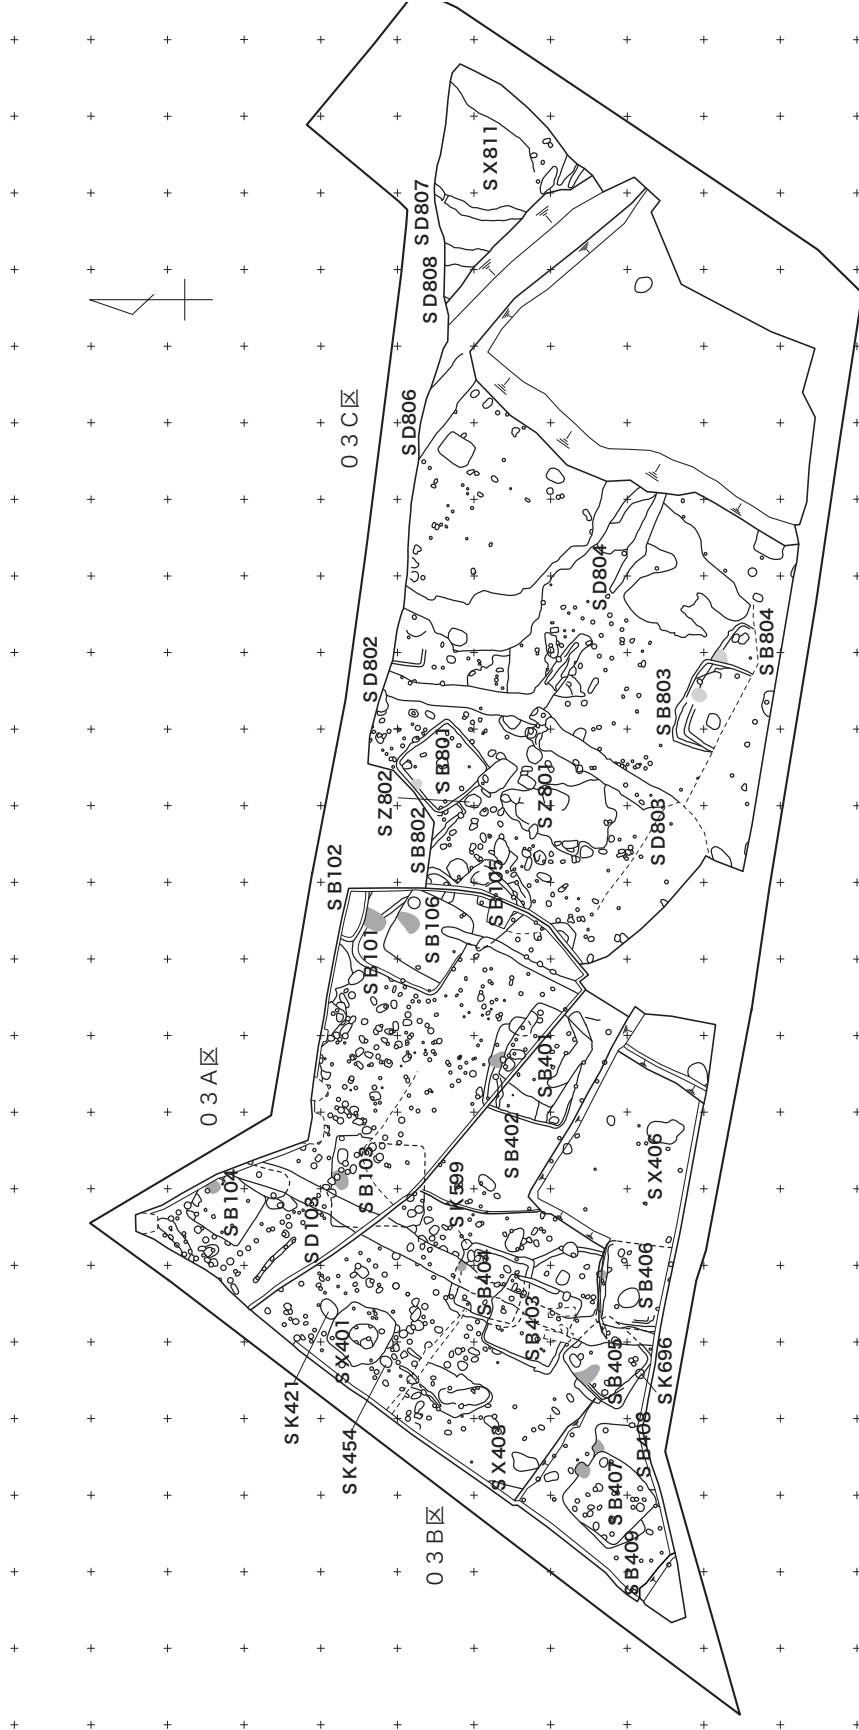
SX811
SD807
SD808
03C区
SD806
SD804
SB804
SD802
SB803
SB801
SZ802
SZ801
SB802
SD803
SB102
SB105
SB101
SB106
03A区
SB401
SB402
SB104
SB103
SK599
SX402
SD108
SB404
SB406
SB403
SX401
SB405
SK696
SK421
SK454
SX403
SB408
SB407
03B区
SB409